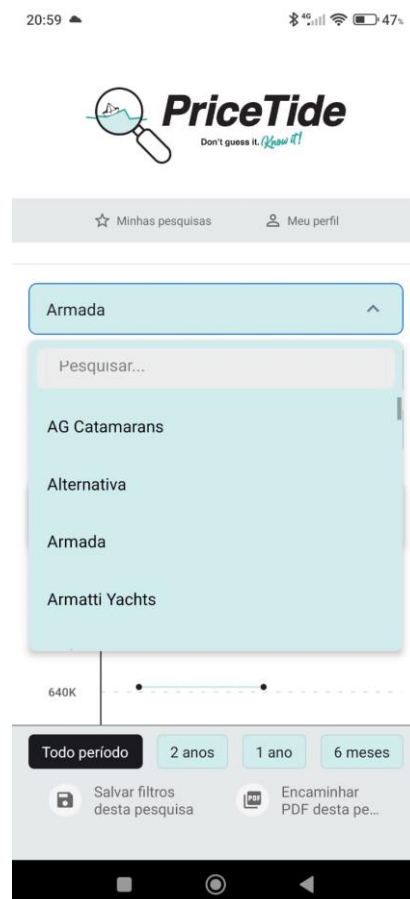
20:59

47%

PriceTide
Don't guess it. Know it!

Minhas pesquisas

Meu perfil

Armada

Pesquisar...

AG Catamarans

Alternativa

Armada

Armatti Yachts

640K

Todo período

2 anos

1 ano

6 meses

Salvar filtros desta pesquisa

PDF

Encaminhar PDF desta pe...